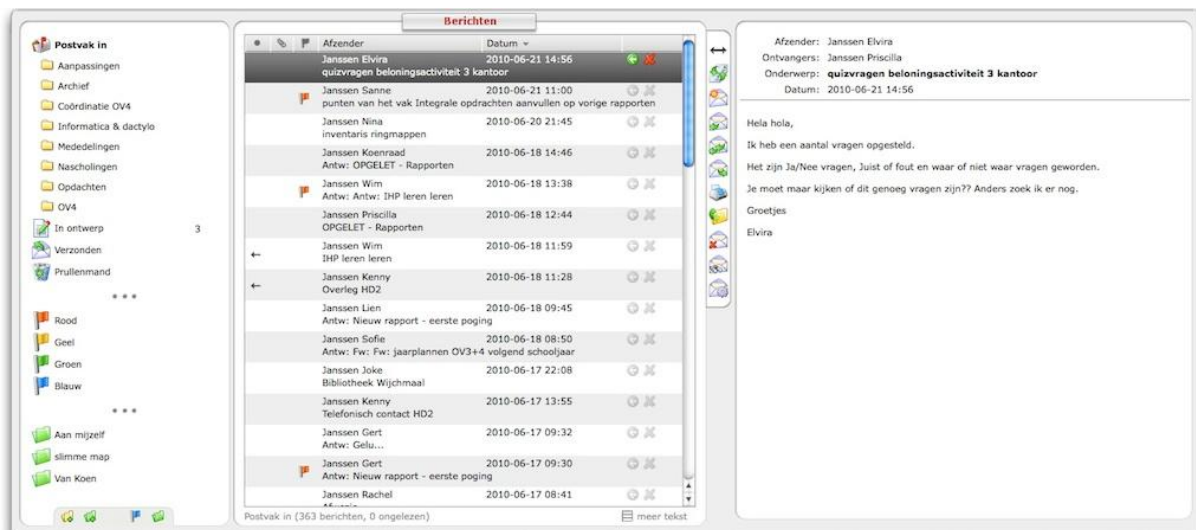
Berichten

Postvak in
Aanpassingen
Archief
Coördinatie OV4
Informatica & dactylo
Mededelingen
Nascholingen
Opdachten
OV4
In ontwerp 3
Verzonden
Prullenmand
• • •
Rood
Geel
Groen
Blauw
• • •
Aan mijzelf
slimme map
Van Koen

| Afzender | Datum |
|---|---|
| Janssen Elvira quizvragen beloningsactiviteit 3 kantoor | 2010-06-21 14:56 |
| Janssen Sanne punten van het vak Integrale opdrachten aanvullen op vorige rapporten | 2010-06-21 11:00 |
| Janssen Nina inventaris ringmappen | 2010-06-20 21:45 |
| Janssen Koenraad Antw: OPGELET - Rapporten | 2010-06-18 14:46 |
| Janssen Wim Antw: Antw: IHP leren leren | 2010-06-18 13:38 |
| Janssen Priscilla OPGELET - Rapporten | 2010-06-18 12:44 |
| Janssen Wim IHP leren leren | 2010-06-18 11:59 |
| Janssen Kenny Overleg HD2 | 2010-06-18 11:28 |
| Janssen Lien Antw: Nieuw rapport - eerste poging | 2010-06-18 09:45 |
| Janssen Sofie Antw: Fw: Fw: jaarplannen OV3+4 volgend schooljaar | 2010-06-18 08:50 |
| Janssen Joke Bibliotheek Wijchmaal | 2010-06-17 22:08 |
| Janssen Kenny Telefonisch contact HD2 | 2010-06-17 13:55 |
| Janssen Gert Antw: Gelu... | 2010-06-17 09:32 |
| Janssen Gert Antw: Nieuw rapport - eerste poging | 2010-06-17 09:30 |
| Janssen Rachel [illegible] | 2010-06-17 08:41 |

Postvak in (363 berichten, 0 ongelezen)
meer tekst

Afzender: Janssen Elvira
Ontvangers: Janssen Priscilla
Onderwerp: quizvragen beloningsactiviteit 3 kantoor
Datum: 2010-06-21 14:56

Hela hola,

Ik heb een aantal vragen opgesteld.

Het zijn Ja/Nee vragen, Juist of fout en waar of niet waar vragen geworden.

Je moet maar kijken of dit genoeg vragen zijn?? Anders zoek ik er nog.

Groetjes

Elvira